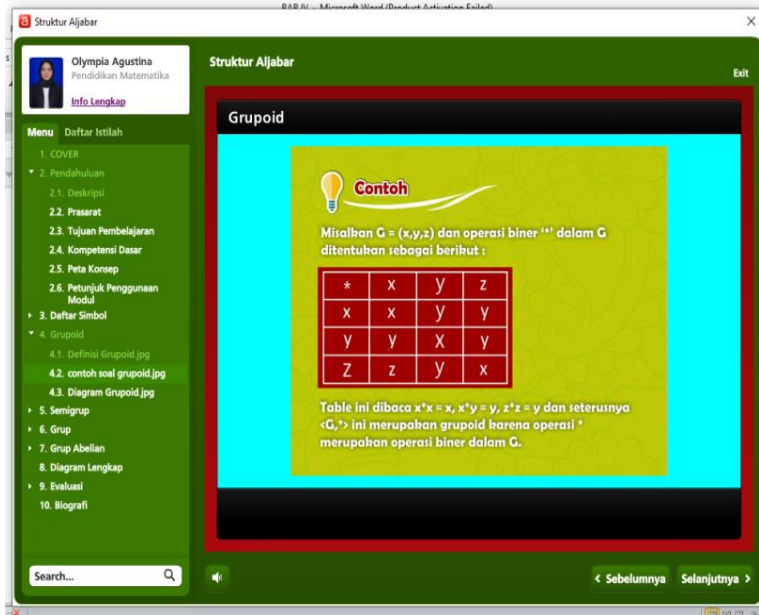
BAB IV - Microsoft Word (Product Activation Failed)

Struktur Aljabar

Olympia Agustina
Pendidikan Matematika
Info Lengkap

Menu Daftar Istilah

1. COVER
2. Pendahuluan
2.1. Deskripsi
2.2. Prasarat
2.3. Tujuan Pembelajaran
2.4. Kompetensi Dasar
2.5. Peta Konsep
2.6. Petunjuk Penggunaan Modul
3. Daftar Simbol
4. Grupoid
4.1. Definisi Grupoid.jpg
4.2. contoh soal grupoid.jpg
4.3. Diagram Grupoid.jpg
5. Semigrup
6. Grup
7. Grup Abelian
8. Diagram Lengkap
9. Evaluasi
10. Biografi

Search...

Struktur Aljabar

Exit

Grupoid

Contoh

Misalkan G = (x,y,z) dan operasi biner '*' dalam G ditentukan sebagai berikut :

| * | x | y | z |
|---|---|---|---|
| x | x | y | y |
| y | y | x | y |
| z | z | y | x |

Table ini dibaca x*x = x, x*y = y, z*z = y dan seterusnya <G,*> ini merupakan grupoid karena operasi * merupakan operasi biner dalam G.

< Sebelumnya Selanjutnya >